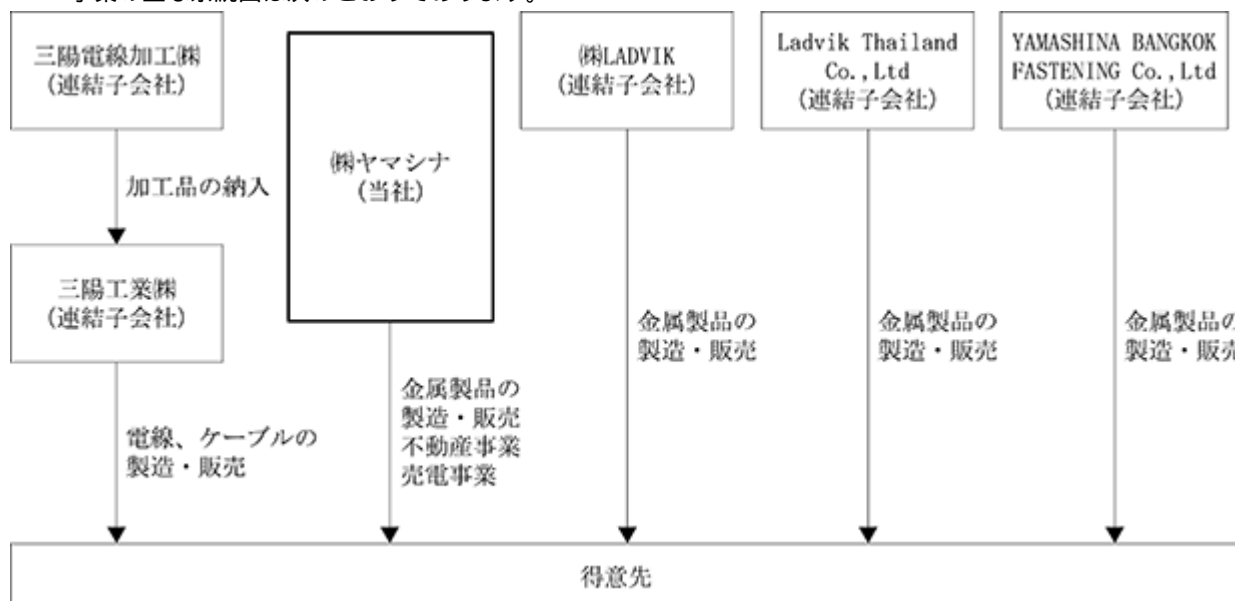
三陽電線加工㈱
(連結子会社)

加工品の納入

三陽工業㈱
(連結子会社)

電線、ケーブルの
製造・販売

㈱ヤマシナ
(当社)

金属製品の
製造・販売
不動産事業
売電事業

㈱LADVIK
(連結子会社)

金属製品の
製造・販売

Ladvik Thailand
Co.,Ltd
(連結子会社)

金属製品の
製造・販売

YAMASHINA BANGKOK
FASTENING Co.,Ltd
(連結子会社)

金属製品の
製造・販売

得意先